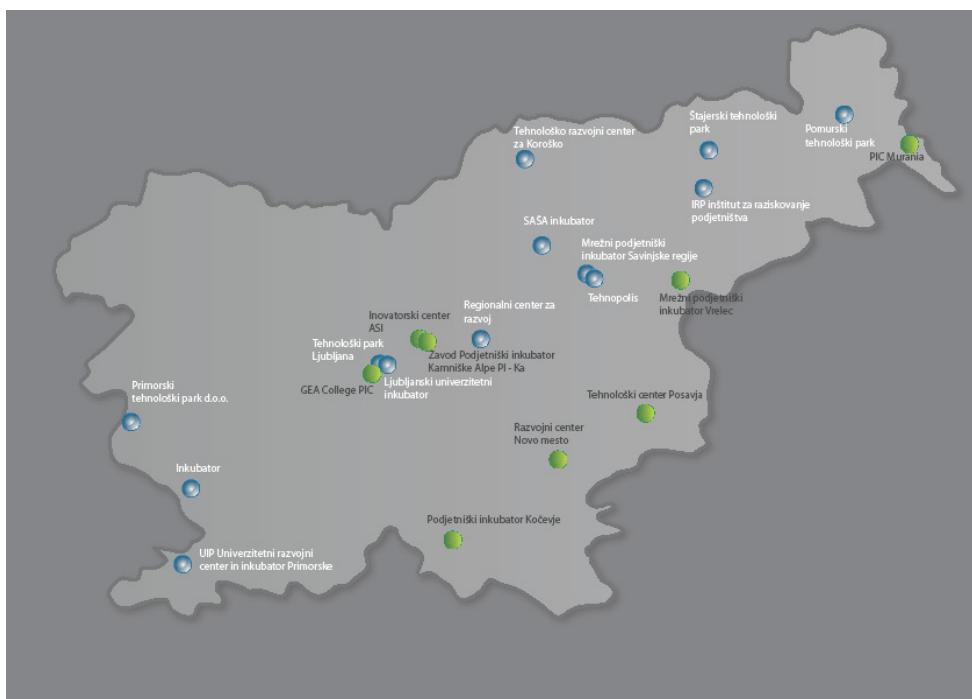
Štajerski tehnološki park

Pomurski tehnološki park

PIC Murania

Tehnološko razvojni center za Koroško

IRP inštitut za raziskovanje podjetništva

SASA inkubator

Mrežni podjetniški inkubator Savinjske regije

Tehnopolis

Mrežni podjetniški inkubator Vrelec

Inovatorski center ASI

Regionalni center za razvoj

Tehnološki park Ljubljana

Zavod Podjetniški inkubator Kamniške Alpe PI - Ka

GEA College PIC

Ljubljanski univerzitetni inkubator

Primorski tehnološki park d.o.o.

Tehnološki center Posavja

Razvojni center Novo mesto

Inkubator

Podjetniški inkubator Kočevje

UIP Univerzitetni razvojni center in inkubator Primorske